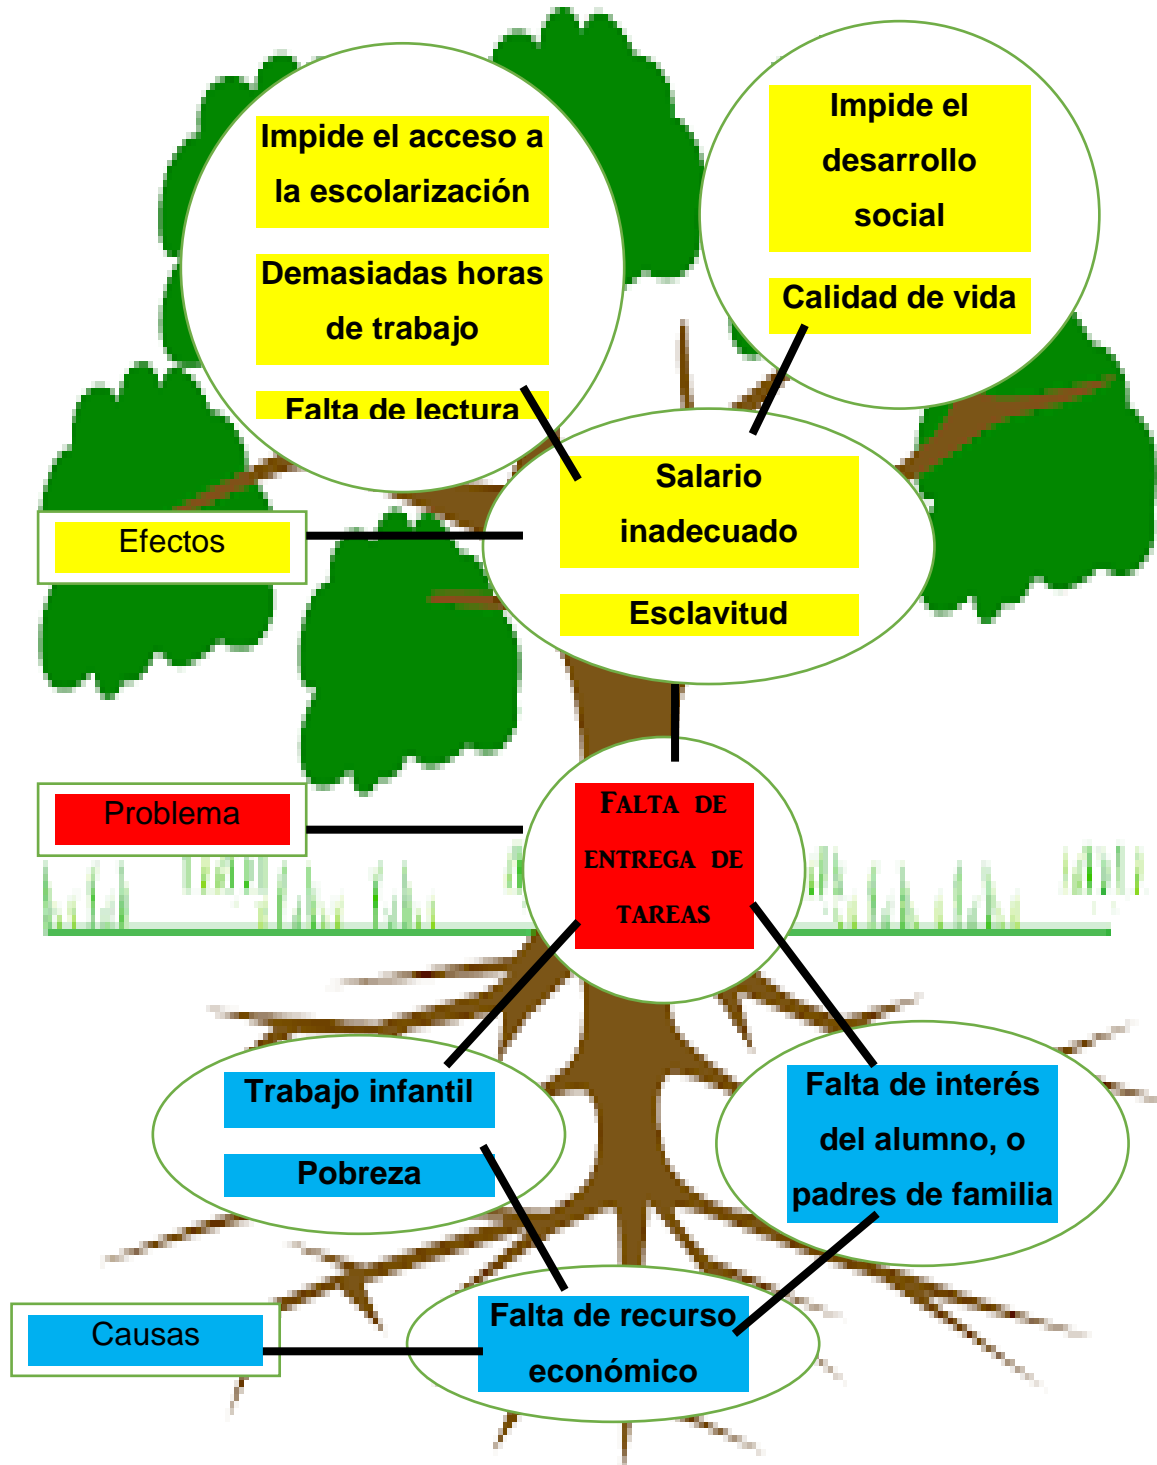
Impide el acceso a la escolarización

Demasiadas horas de trabajo

Falta de lectura

Impide el desarrollo social

Calidad de vida

Salario inadecuado

Esclavitud

Efectos

Problema

FALTA DE ENTREGA DE TAREAS

Trabajo infantil

Pobreza

Falta de interés del alumno, o padres de familia

Causas

Falta de recurso económico